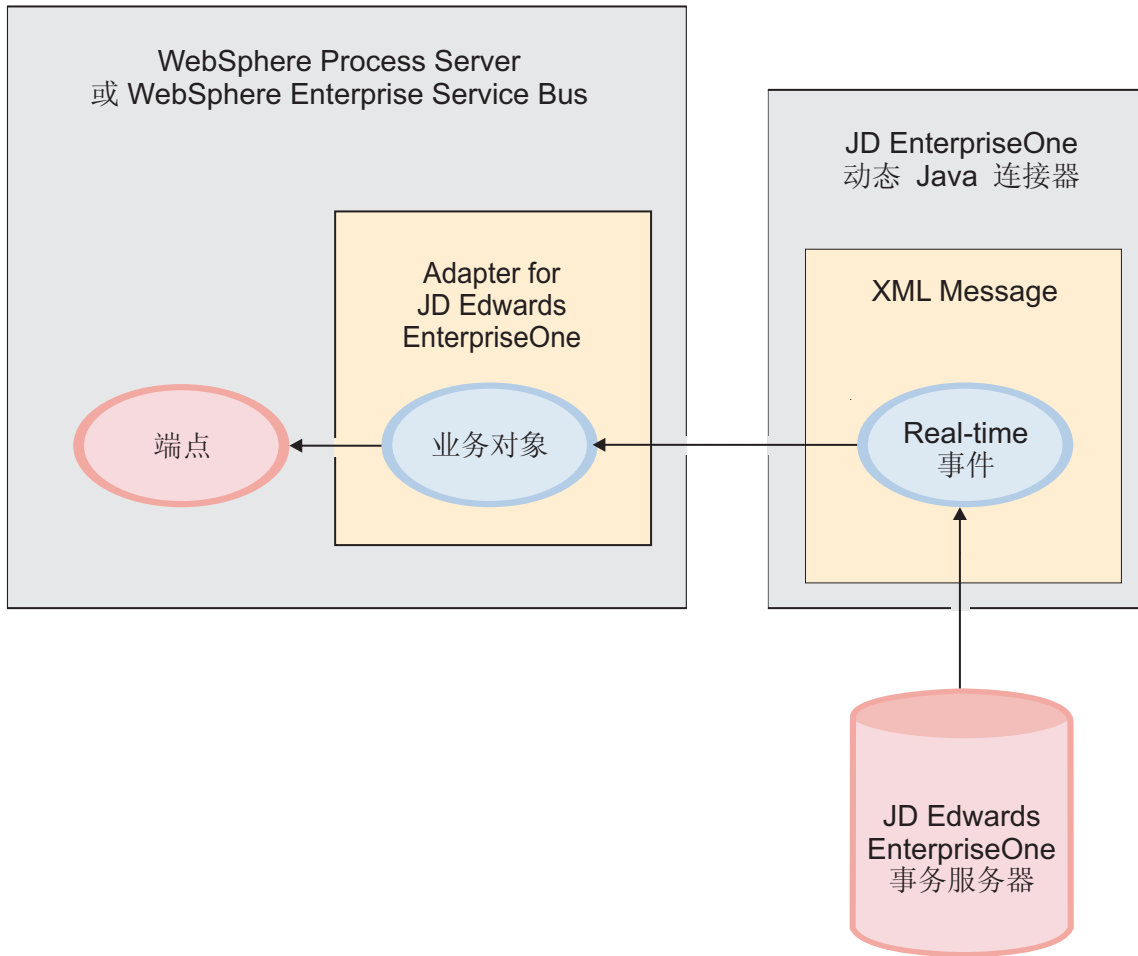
WebSphere Process Server
或 WebSphere Enterprise Service Bus

Adapter for
JD Edwards
EnterpriseOne

端点

业务对象

JD EnterpriseOne
动态 Java 连接器

XML Message

Real-time
事件

JD Edwards
EnterpriseOne
事务服务器